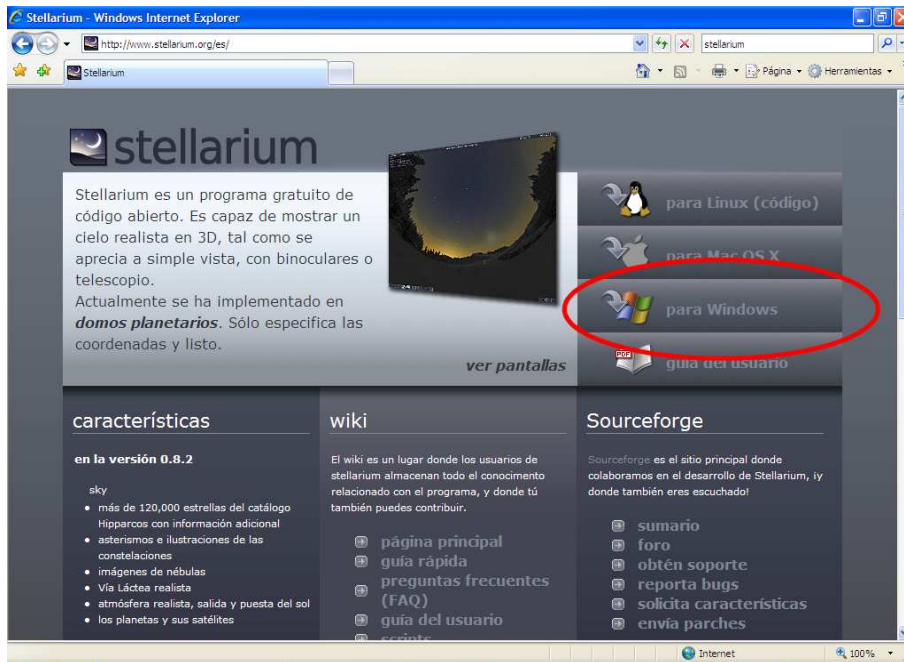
Stellarium - Windows Internet Explorer

http://www.stellarium.org/es/

stellarium

Stellarium

Página ▾ Herramientas ▾

stellarium

Stellarium es un programa gratuito de código abierto. Es capaz de mostrar un cielo realista en 3D, tal como se aprecia a simple vista, con binoculares o telescopio.
Actualmente se ha implementado en *domos planetarios*. Sólo especifica las coordenadas y listo.

ver pantallas

para Linux (código)

para Mac OS X

para Windows

guía del usuario

características

en la versión 0.8.2

sky

- más de 120,000 estrellas del catálogo Hipparcos con información adicional
- asterismos e ilustraciones de las constelaciones
- imágenes de nébulas
- Vía Láctea realista
- atmósfera realista, salida y puesta del sol
- los planetas y sus satélites

wiki

El wiki es un lugar donde los usuarios de stellarium almacenan todo el conocimiento relacionado con el programa, y donde tú también puedes contribuir.

página principal
guía rápida
preguntas frecuentes (FAQ)
guía del usuario
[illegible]

Sourceforge

Sourceforge es el sitio principal donde colaboramos en el desarrollo de Stellarium, ¡y donde también eres escuchado!

sumario
foro
obtén soporte
reporta bugs
solicita características
envía parches

Internet

100%